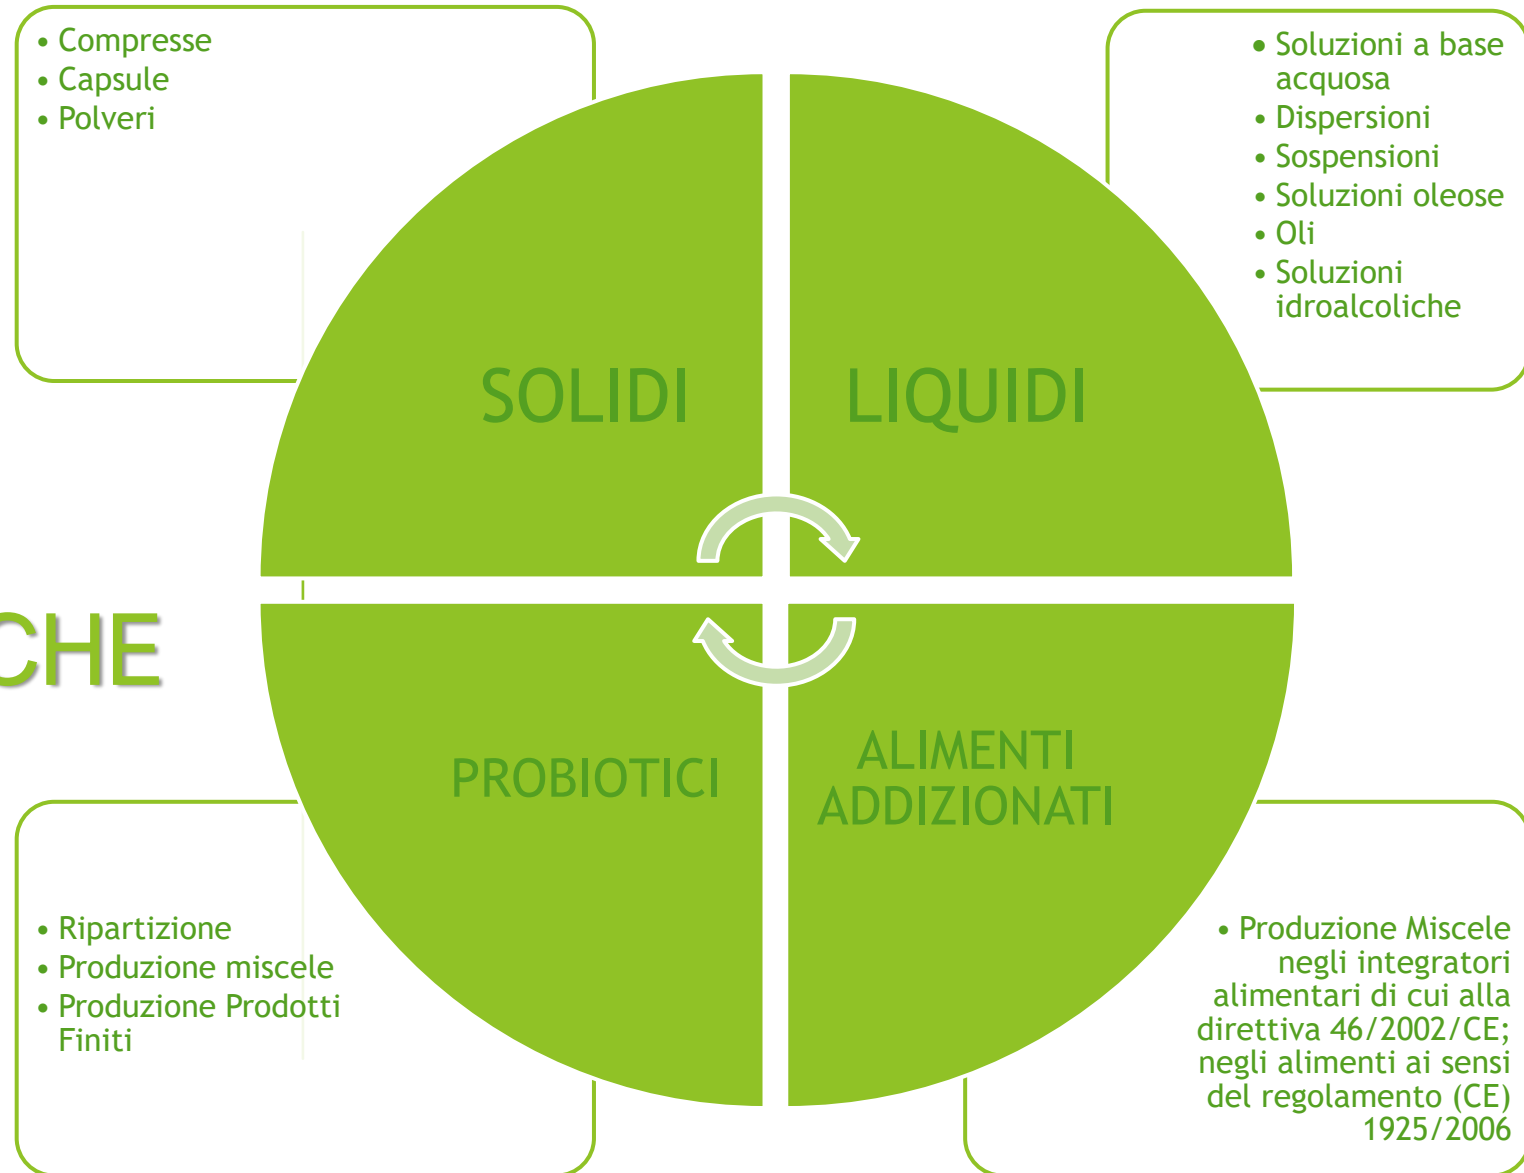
• Compresse
• Capsule
• Polveri

• Soluzioni a base acquosa
• Dispersioni
• Sospensioni
• Soluzioni oleose
• Oli
• Soluzioni idroalcoliche

SOLIDI

LIQUIDI

CHE

PROBIOTICI

ALIMENTI ADDIZIONATI

• Ripartizione
• Produzione miscele
• Produzione Prodotti Finiti

• Produzione Miscele negli integratori alimentari di cui alla direttiva 46/2002/CE; negli alimenti ai sensi del regolamento (CE) 1925/2006